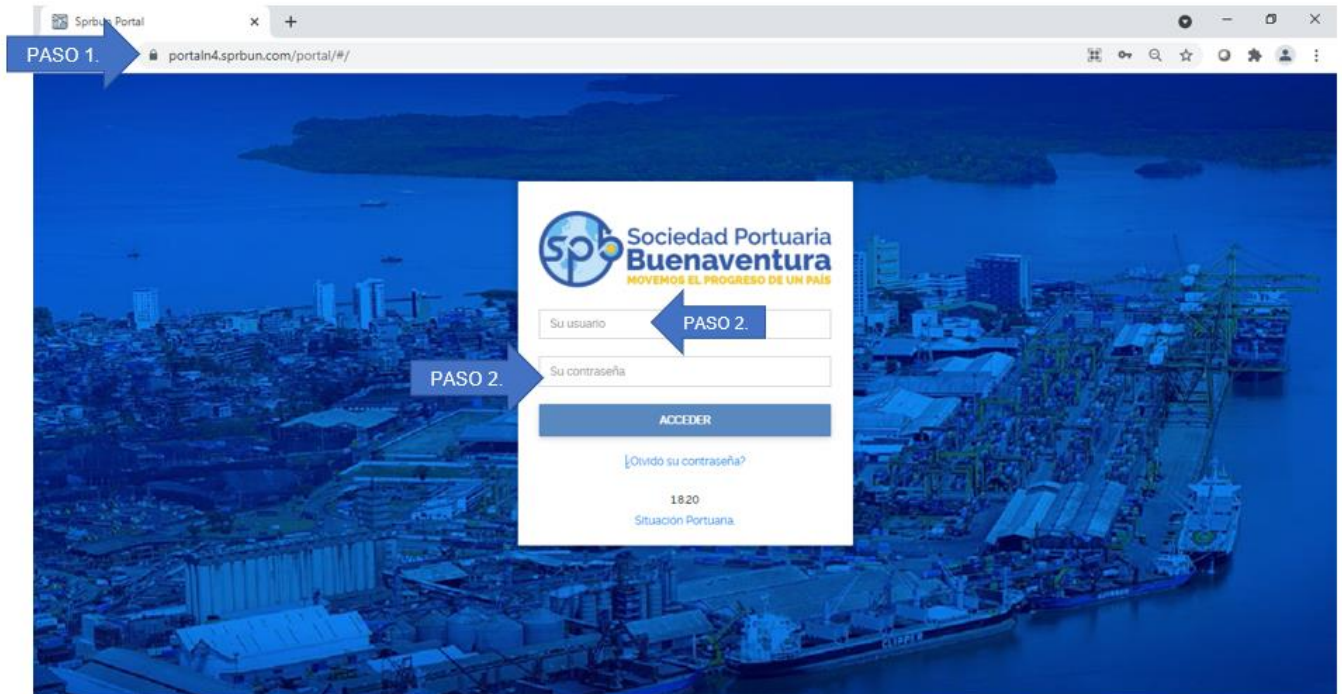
Sprbun Portal

PASO 1.

portaln4.sprbun.com/portal/#/

spb Sociedad Portuaria Buenaventura
MOVEMOS EL PROGRESO DE UN PAÍS

Su usuario

PASO 2.

PASO 2.

Su contraseña

ACCEDER

¿Olvidó su contraseña?

1.8.20

Situación Portuaria